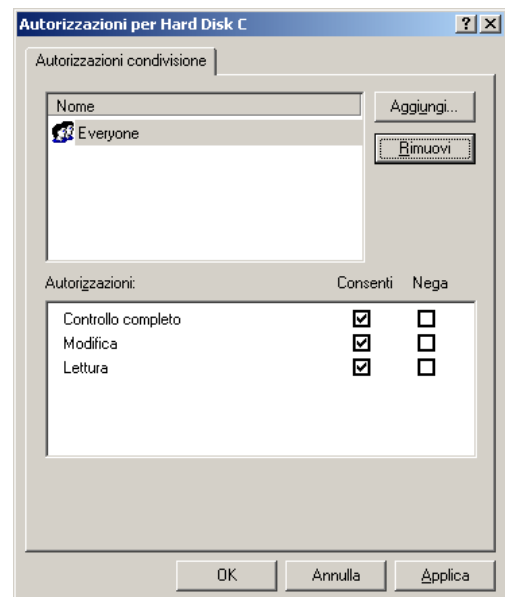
Autorizzazioni per Hard Disk C

?

Autorizzazioni condivisione

Nome

Everyone

Aggiungi...

Rimuovi

Autorizzazioni:

Consenti

Nega

| | Consenti | Nega |
|---|---|---|
| Controllo completo | ☑ | ☐ |
| Modifica | ☑ | ☐ |
| Lettura | ☑ | ☐ |

OK

Annulla

Applica